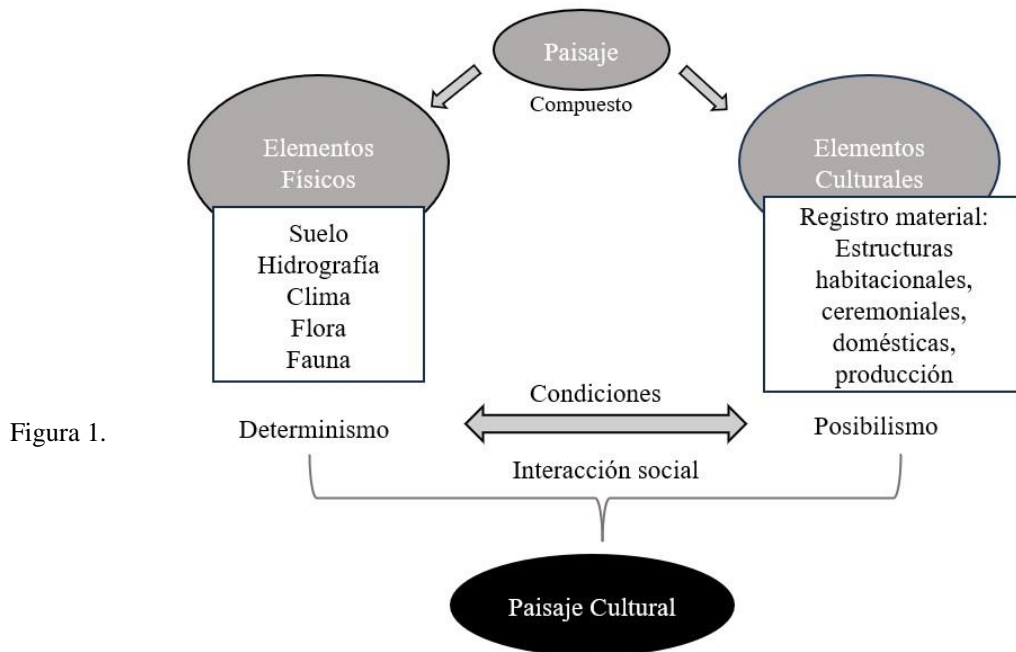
Paisaje

Compuesto

Elementos Físicos

Suelo
Hidrografía
Clima
Flora
Fauna

Elementos Culturales

Registro material: Estructuras habitacionales, ceremoniales, domésticas, producción

Figura 1.

Determinismo

Condiciones

Posibilismo

Interacción social

Paisaje Cultural